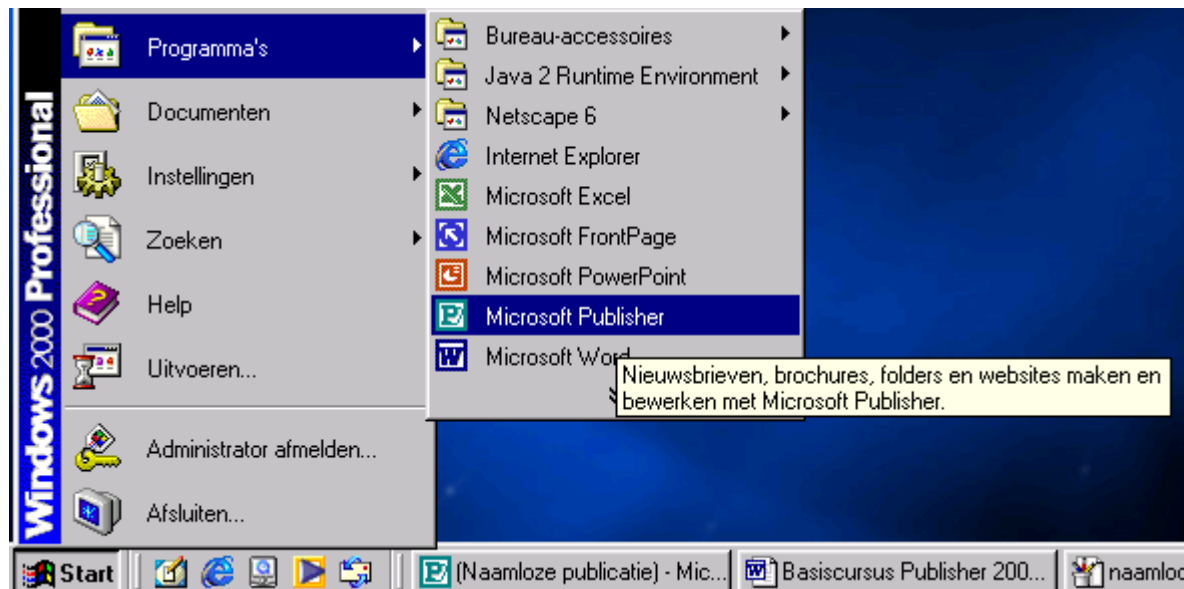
Windows 2000 Professional

Programma's
Documenten
Instellingen
Zoeken
Help
Uitvoeren...
Administrator afmelden...
Afsluiten...

Bureau-accessoires
Java 2 Runtime Environment
Netscape 6
Internet Explorer
Microsoft Excel
Microsoft FrontPage
Microsoft PowerPoint
Microsoft Publisher
Microsoft Word

Nieuwsbrieven, brochures, folders en websites maken en bewerken met Microsoft Publisher.

Start
(Naamloze publicatie) - Mic...
Basiscursus Publisher 200...
naamlo